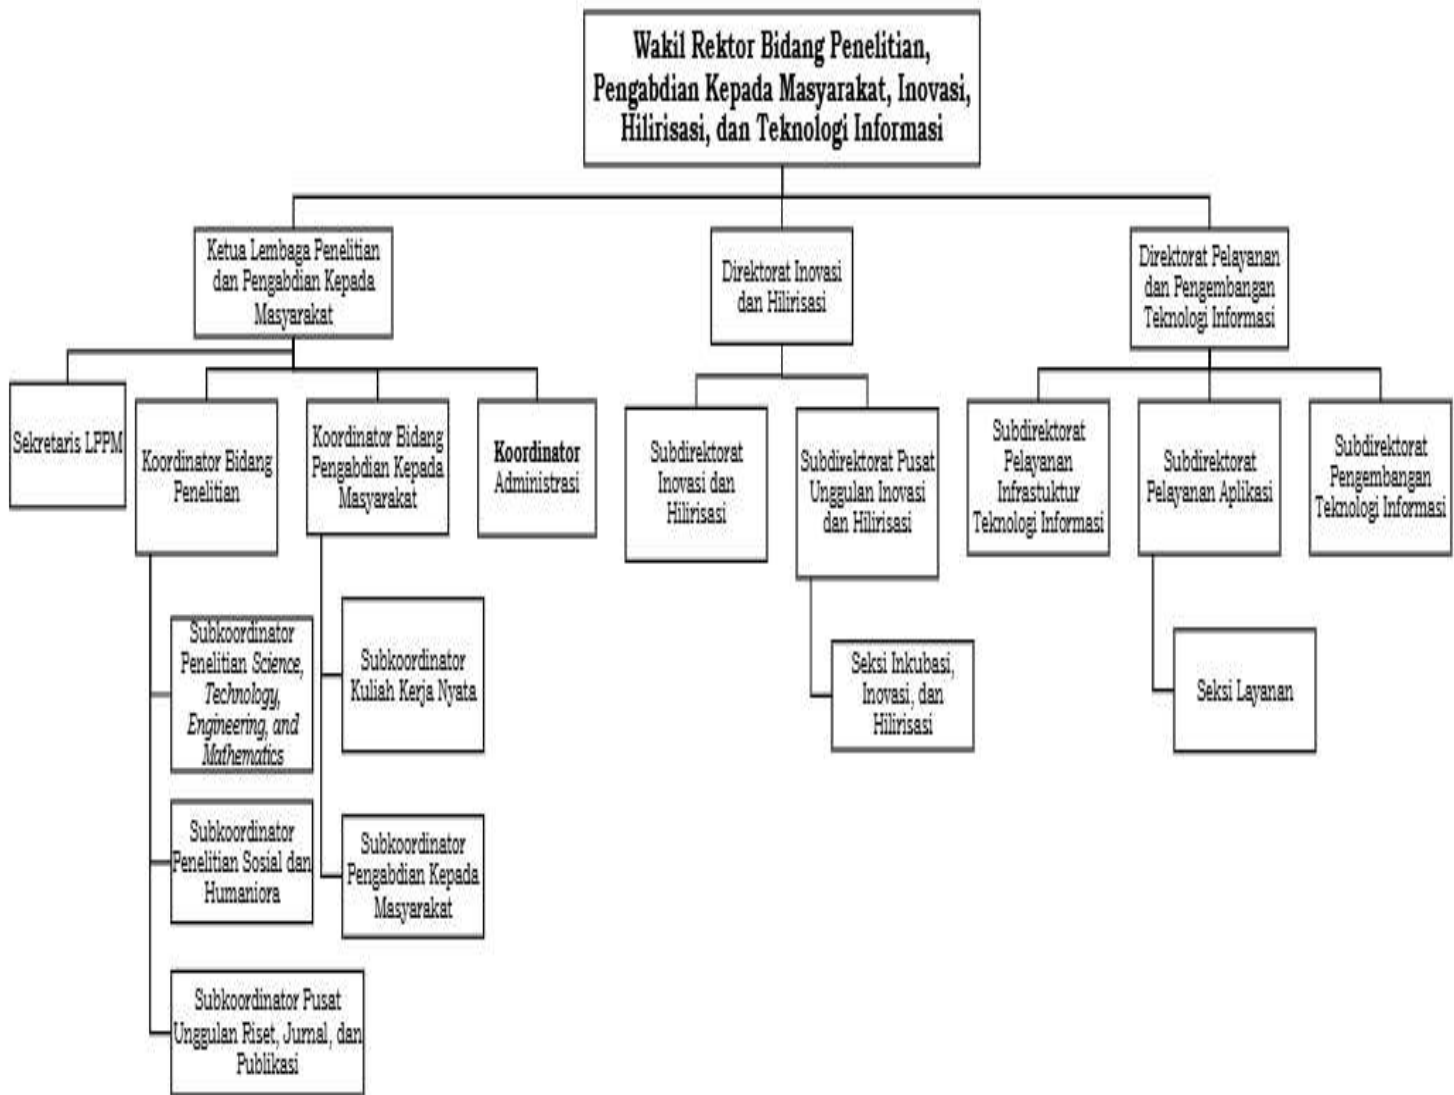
Wakil Rektor Bidang Penelitian, Pengabdian Kepada Masyarakat, Inovasi, Hilirisasi, dan Teknologi Informasi

Ketua Lembaga Penelitian dan Pengabdian Kepada Masyarakat

Direktorat Inovasi dan Hilirisasi

Direktorat Pelayanan dan Pengembangan Teknologi Informasi

Sekretaris LPPM

Koordinator Bidang Penelitian

Koordinator Bidang Pengabdian Kepada Masyarakat

Koordinator Administrasi

Subdirektorat Inovasi dan Hilirisasi

Subdirektorat Pusat Unggulan Inovasi dan Hilirisasi

Subdirektorat Pelayanan Infrastuktur Teknologi Informasi

Subdirektorat Pelayanan Aplikasi

Subdirektorat Pengembangan Teknologi Informasi

Subkoordinator Penelitian *Science, Technology, Engineering, and Mathematics*

Subkoordinator Kuliah Kerja Nyata

Seksi Inkubasi, Inovasi, dan Hilirisasi

Seksi Layanan

Subkoordinator Penelitian Sosial dan Humaniora

Subkoordinator Pengabdian Kepada Masyarakat

Subkoordinator Pusat Unggulan Riset, Jurnal, dan Publikasi